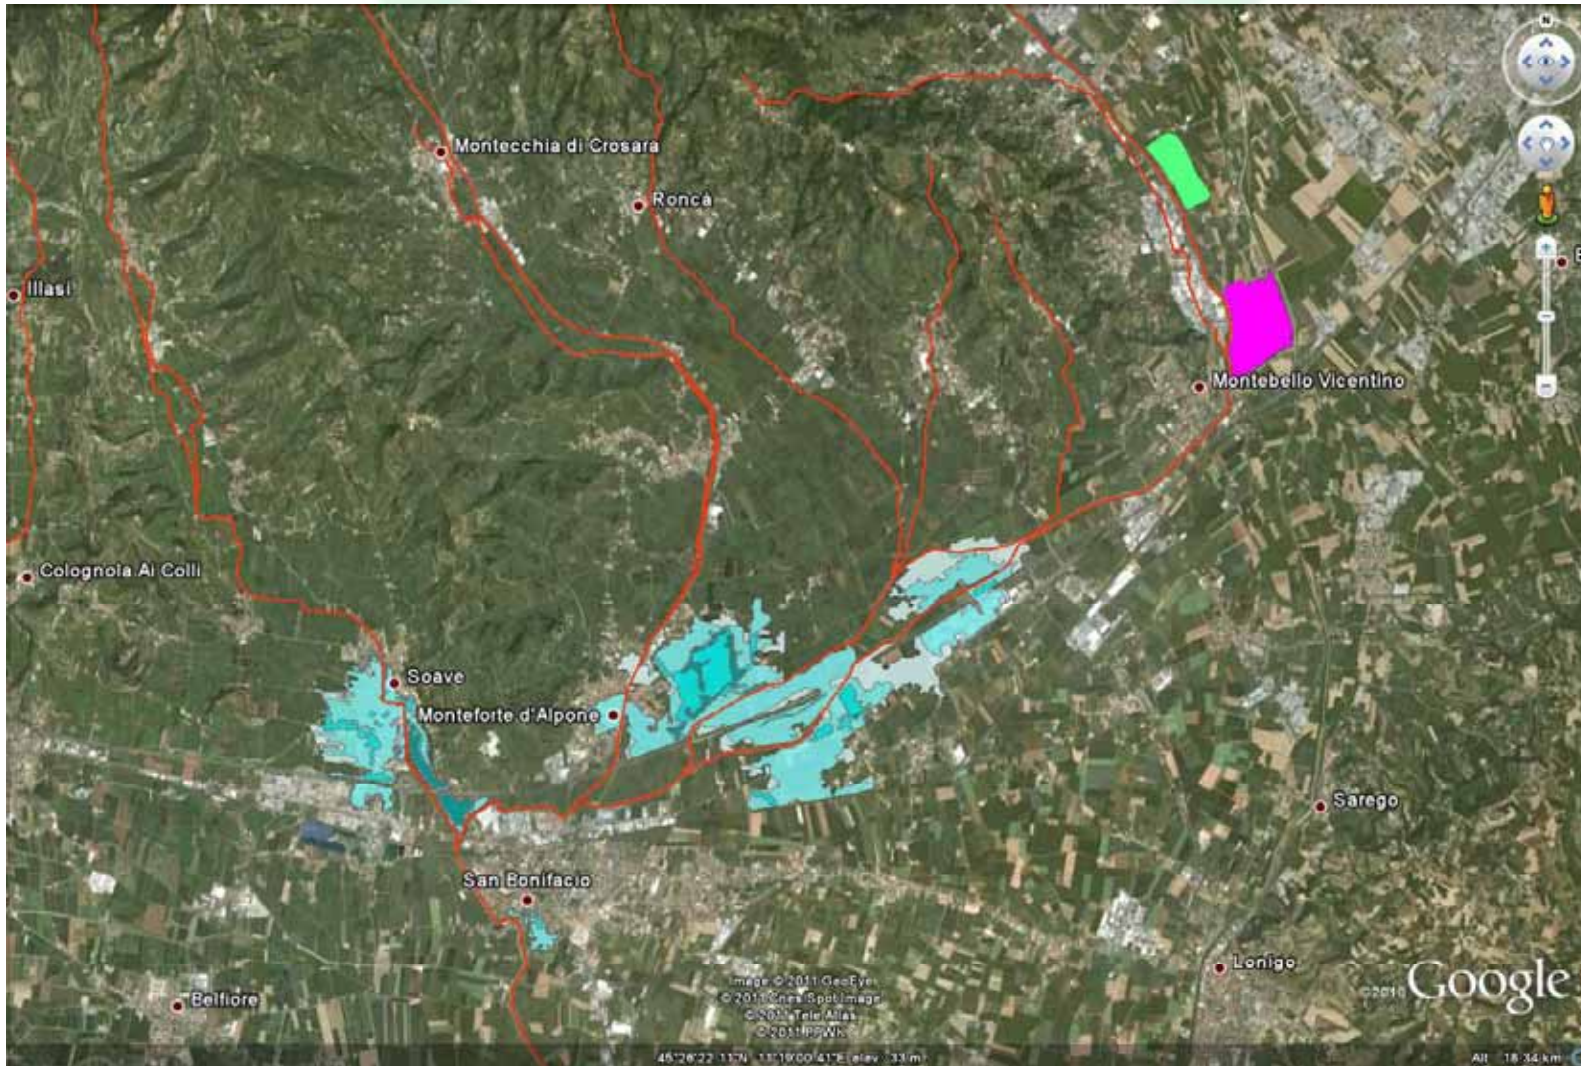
Montecchia di Crosara
Roncà
Illasi
Montebello Vicentino
Colognola Ai Colli
Soave
Monteforte d'Alpone
Sarego
San Bonifacio
Lonigo
Belfiore
Image © 2011 GeoEye
© 2011 Cnes/Spot Image
© 2011 Tele Atlas
© 2011 PPWK
Google
©2010
45°26'22.11"N 11°19'00.41"E elev 33 m
Alt 18.34 km
N